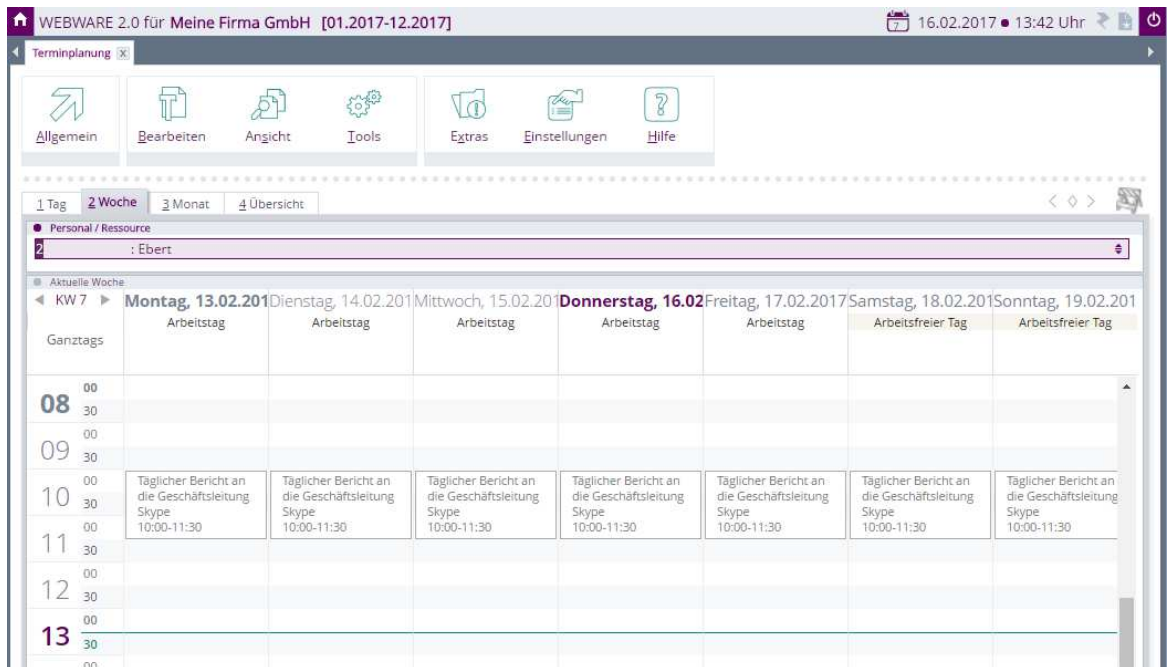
WEBWARE 2.0 für Meine Firma GmbH [01.2017-12.2017]

16.02.2017 • 13:42 Uhr

Terminplanung

Allgemein Bearbeiten Ansicht Tools Extras Einstellungen Hilfe

1 Tag 2 Woche 3 Monat 4 Übersicht

Personal / Ressource

2 : Ebert

Aktuelle Woche

KW 7

| | Montag, 13.02.201 | Dienstag, 14.02.201 | Mittwoch, 15.02.201 | Donnerstag, 16.02 | Freitag, 17.02.2017 | Samstag, 18.02.201 | Sonntag, 19.02.201 |
|---|---|---|---|---|---|---|---|
| Ganztags | Arbeitstag | Arbeitstag | Arbeitstag | Arbeitstag | Arbeitstag | Arbeitsfreier Tag | Arbeitsfreier Tag |
| 08 00 | | | | | | | |
| 30 | | | | | | | |
| 09 00 | | | | | | | |
| 30 | | | | | | | |
| 10 00 | Täglicher Bericht an die Geschäftsleitung Skype 10:00-11:30 | Täglicher Bericht an die Geschäftsleitung Skype 10:00-11:30 | Täglicher Bericht an die Geschäftsleitung Skype 10:00-11:30 | Täglicher Bericht an die Geschäftsleitung Skype 10:00-11:30 | Täglicher Bericht an die Geschäftsleitung Skype 10:00-11:30 | Täglicher Bericht an die Geschäftsleitung Skype 10:00-11:30 | Täglicher Bericht an die Geschäftsleitung Skype 10:00-11:30 |
| 30 | | | | | | | |
| 11 00 | | | | | | | |
| 30 | | | | | | | |
| 12 00 | | | | | | | |
| 30 | | | | | | | |
| 13 00 | | | | | | | |
| 30 | | | | | | | |
| 00 | | | | | | | |